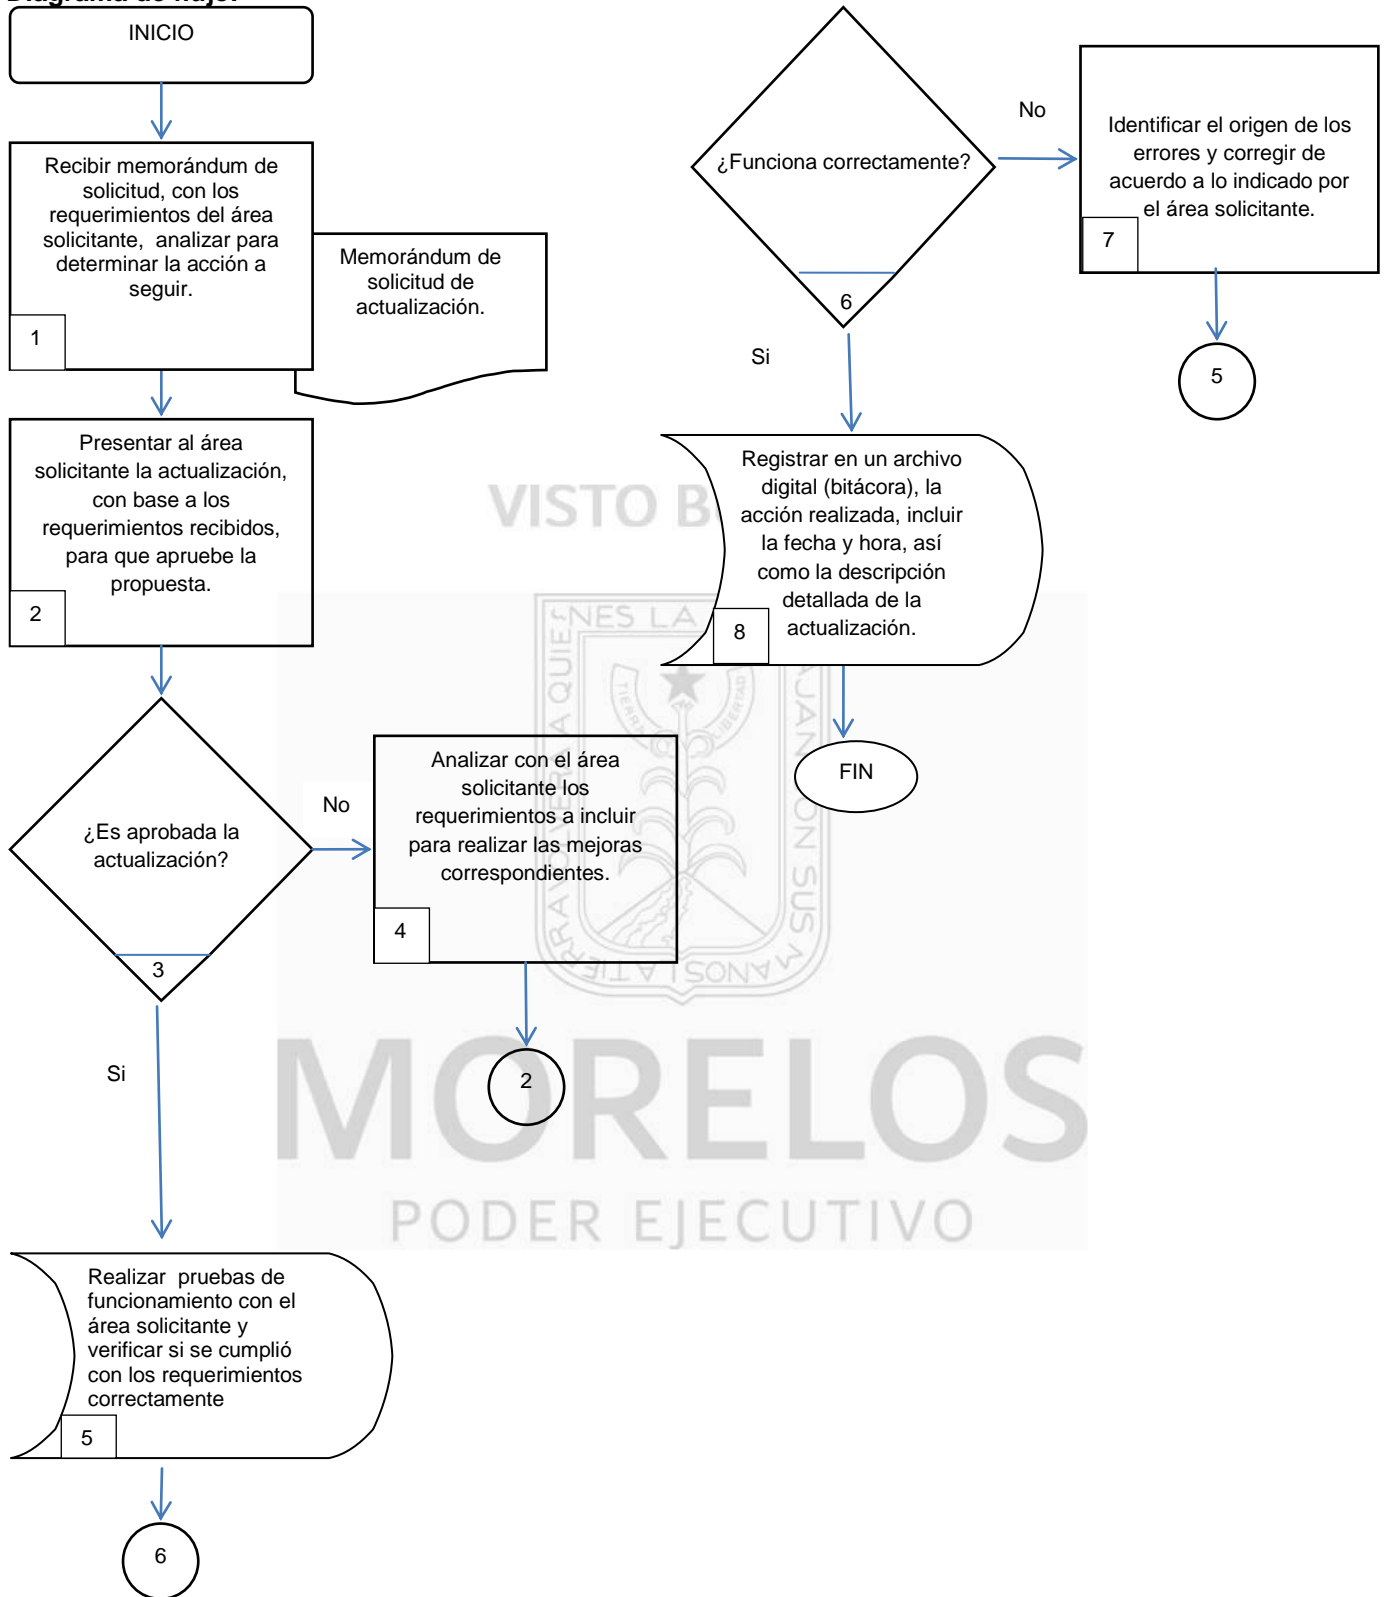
Diagrama de flujo:

INICIO

Recibir memorándum de solicitud, con los requerimientos del área solicitante, analizar para determinar la acción a seguir.

1

Memorándum de solicitud de actualización.

Presentar al área solicitante la actualización, con base a los requerimientos recibidos, para que apruebe la propuesta.

2

¿Es aprobada la actualización?

3

No

Analizar con el área solicitante los requerimientos a incluir para realizar las mejoras correspondientes.

4

2

Si

Realizar pruebas de funcionamiento con el área solicitante y verificar si se cumplió con los requerimientos correctamente

5

6

¿Funciona correctamente?

6

No

Identificar el origen de los errores y corregir de acuerdo a lo indicado por el área solicitante.

7

5

Si

Registrar en un archivo digital (bitácora), la acción realizada, incluir la fecha y hora, así como la descripción detallada de la actualización.

8

FIN

VISTO B

NES LA QUIEN LA TRABAJA CON SUS MANOS

TIERRA LIBERTAD

MORELOS

PODER EJECUTIVO